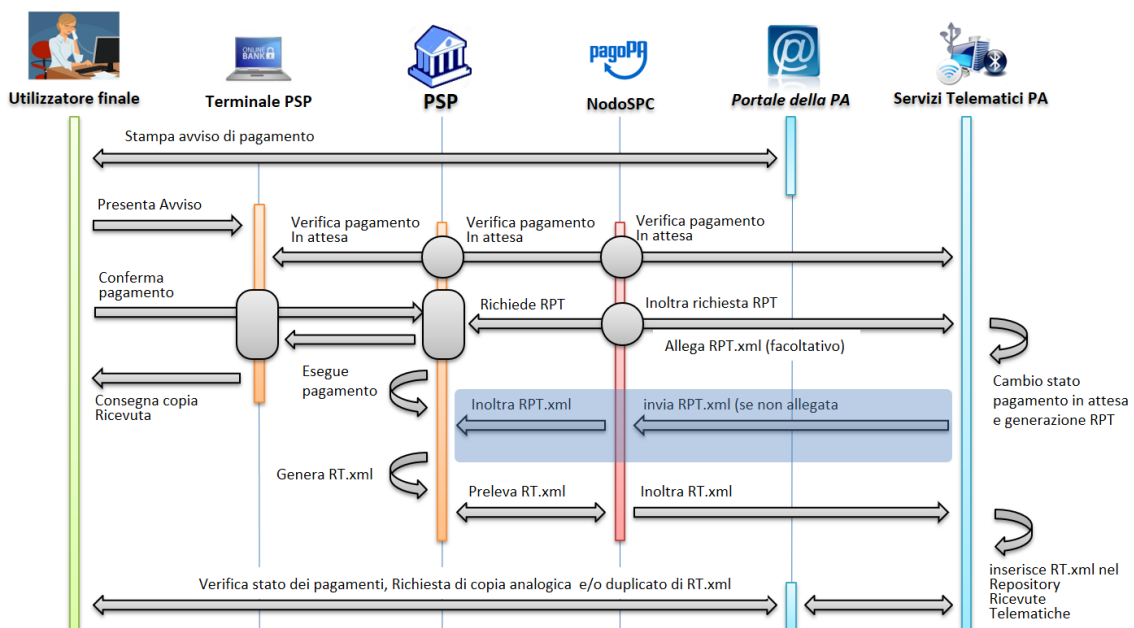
Utilizzatore finale
ONLINE BANK
Terminale PSP
PSP
pagoPA
NodoSPC
Portale della PA
Servizi Telematici PA

Stampa avviso di pagamento

Presenta Avviso

Verifica pagamento In attesa

Verifica pagamento In attesa

Verifica pagamento In attesa

Conferma pagamento

Richiede RPT

Inoltra richiesta RPT

Allega RPT.xml (facoltativo)

Esegue pagamento

Consegna copia Ricevuta

Inoltra RPT.xml

invia RPT.xml (se non allegata

Cambio stato pagamento in attesa e generazione RPT

Genera RT.xml

Preleva RT.xml

Inoltra RT.xml

inserisce RT.xml nel Repository Ricevute Telematiche

Verifica stato dei pagamenti, Richiesta di copia analogica e/o duplicato di RT.xml